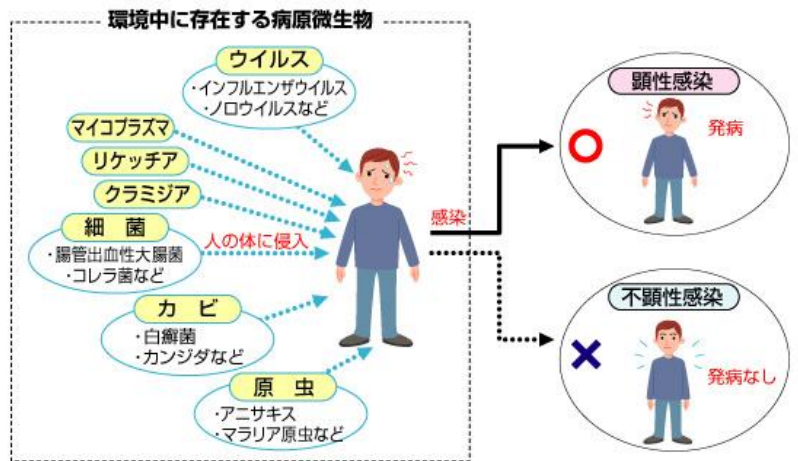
環境中に存在する病原微生物

ウイルス
・インフルエンザウイルス
・ノロウイルスなど

マイコプラズマ

リケッチア

クラミジア

細 菌
・腸管出血性大腸菌
・コレラ菌など

人の体に侵入

カ ビ
・白癬菌
・カンジダなど

原 虫
・アニサキス
・マラリア原虫など

感染

顕性感染
○
発病

不顕性感染
×
発病なし